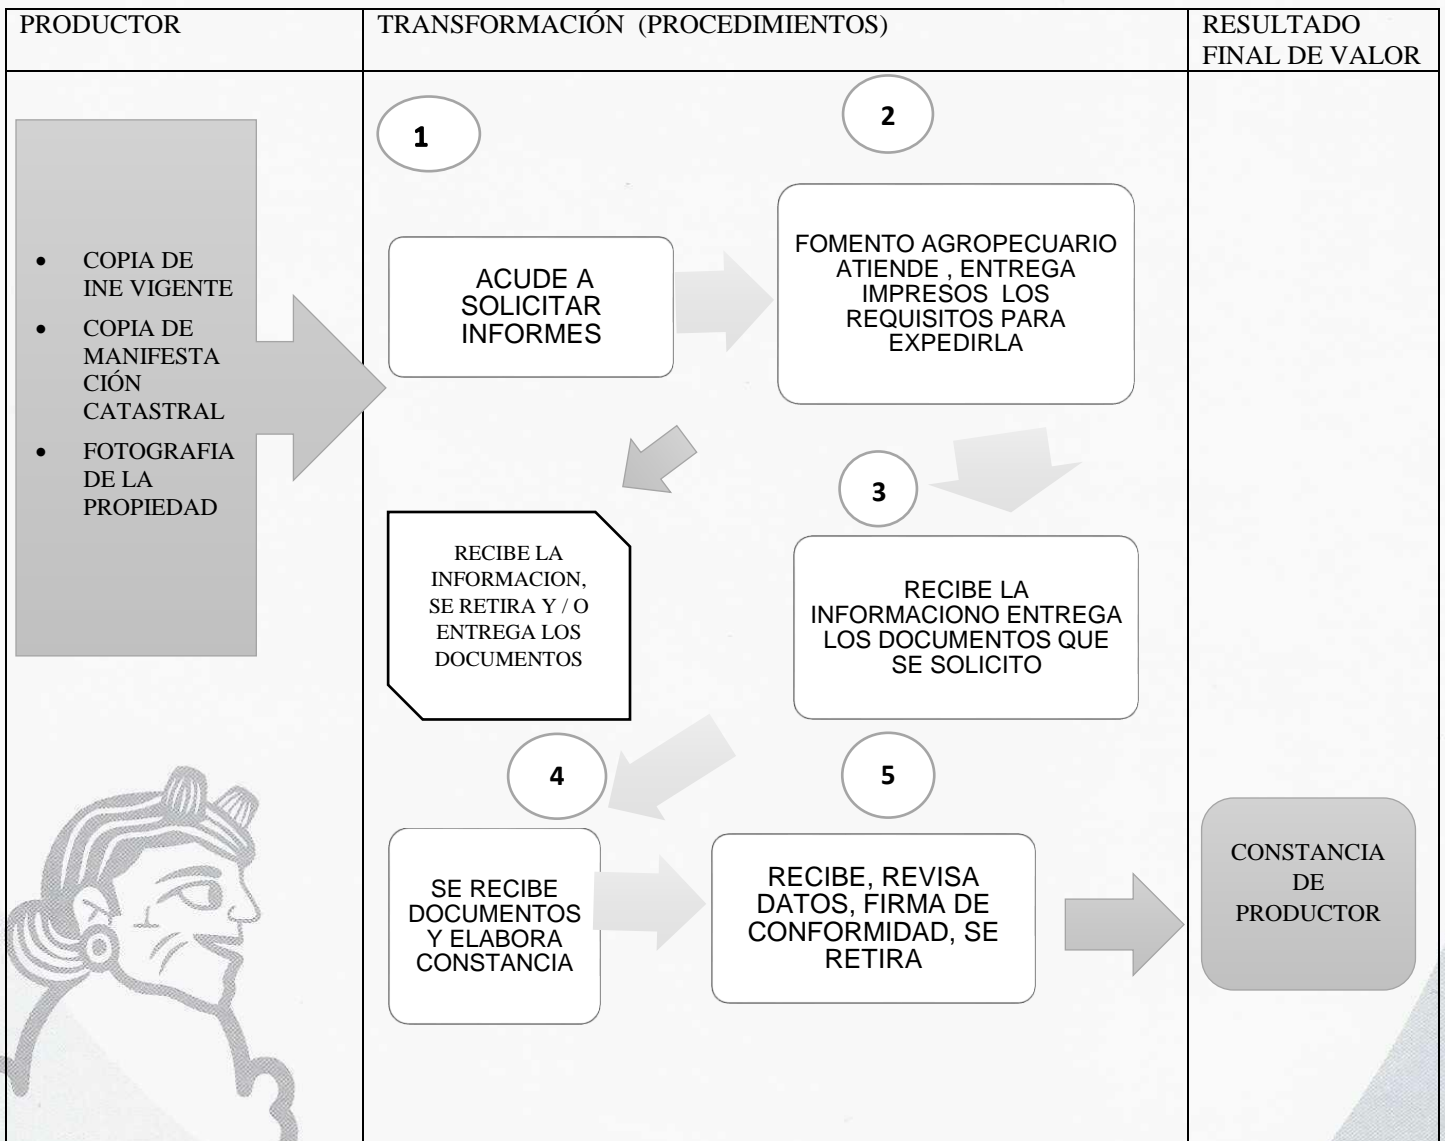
| PRODUCTOR | TRANSFORMACIÓN (PROCEDIMIENTOS) | RESULTADO FINAL DE VALOR |
|---|---|---|

- COPIA DE INE VIGENTE
- COPIA DE MANIFESTACIÓN CATASTRAL
- FOTOGRAFIA DE LA PROPIEDAD

1

ACUDE A SOLICITAR INFORMES

2

FOMENTO AGROPECUARIO ATIENDE , ENTREGA IMPRESOS LOS REQUISITOS PARA EXPEDIRLA

RECIBE LA INFORMACION, SE RETIRA Y / O ENTREGA LOS DOCUMENTOS

3

RECIBE LA INFORMACIONO ENTREGA LOS DOCUMENTOS QUE SE SOLICITO

4

SE RECIBE DOCUMENTOS Y ELABORA CONSTANCIA

5

RECIBE, REVISA DATOS, FIRMA DE CONFORMIDAD, SE RETIRA

CONSTANCIA DE PRODUCTOR